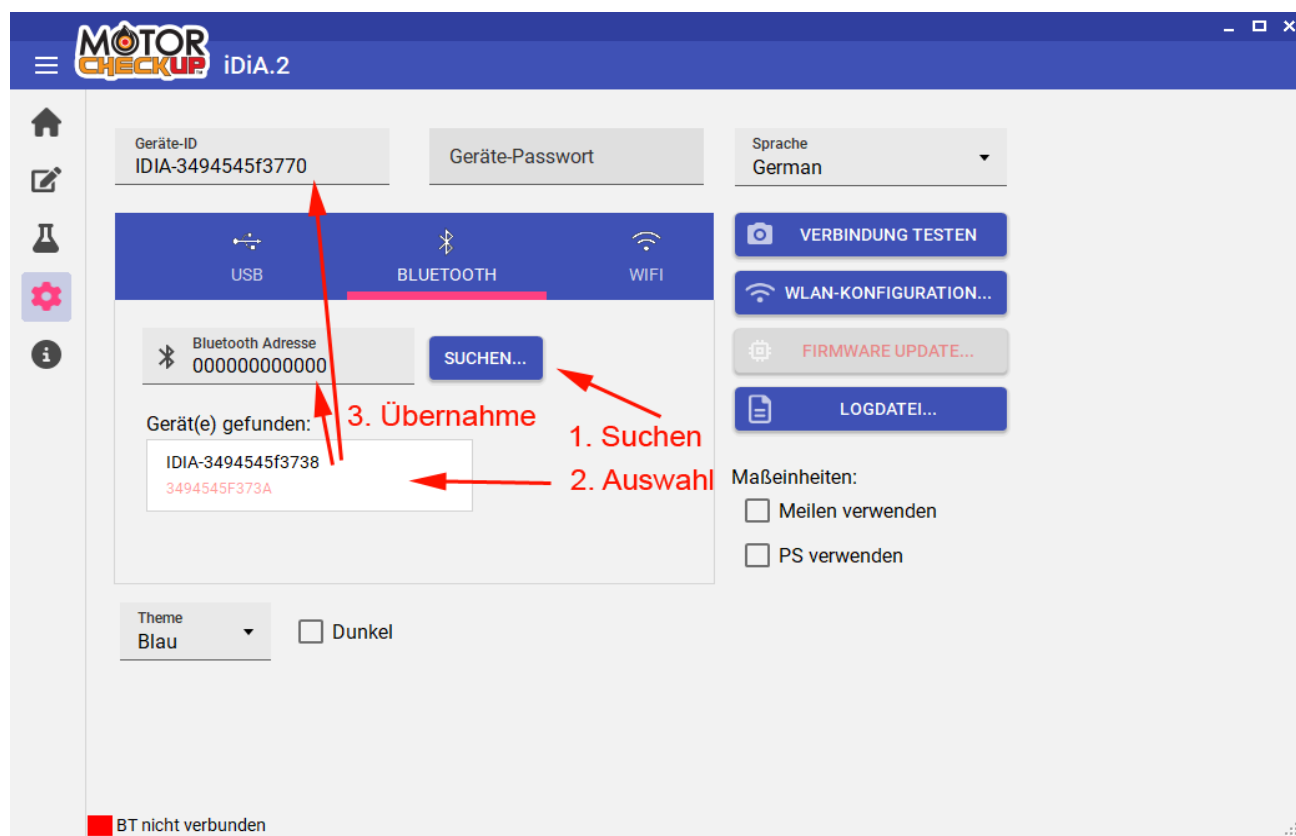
MOTOR CHECKUP iDiA.2

Geräte-ID
IDIA-3494545f3770

Geräte-Passwort

Sprache
German

USB
BLUETOOTH
WIFI

Bluetooth Adresse
000000000000

SUCHEN...

Gerät(e) gefunden:

IDIA-3494545f3738
3494545F373A

3. Übernahme
1. Suchen
2. Auswahl

VERBINDUNG TESTEN
WLAN-KONFIGURATION...
FIRMWARE UPDATE...
LOGDATEI...

Maßeinheiten:
Meilen verwenden
PS verwenden

Theme
Blau

Dunkel

BT nicht verbunden